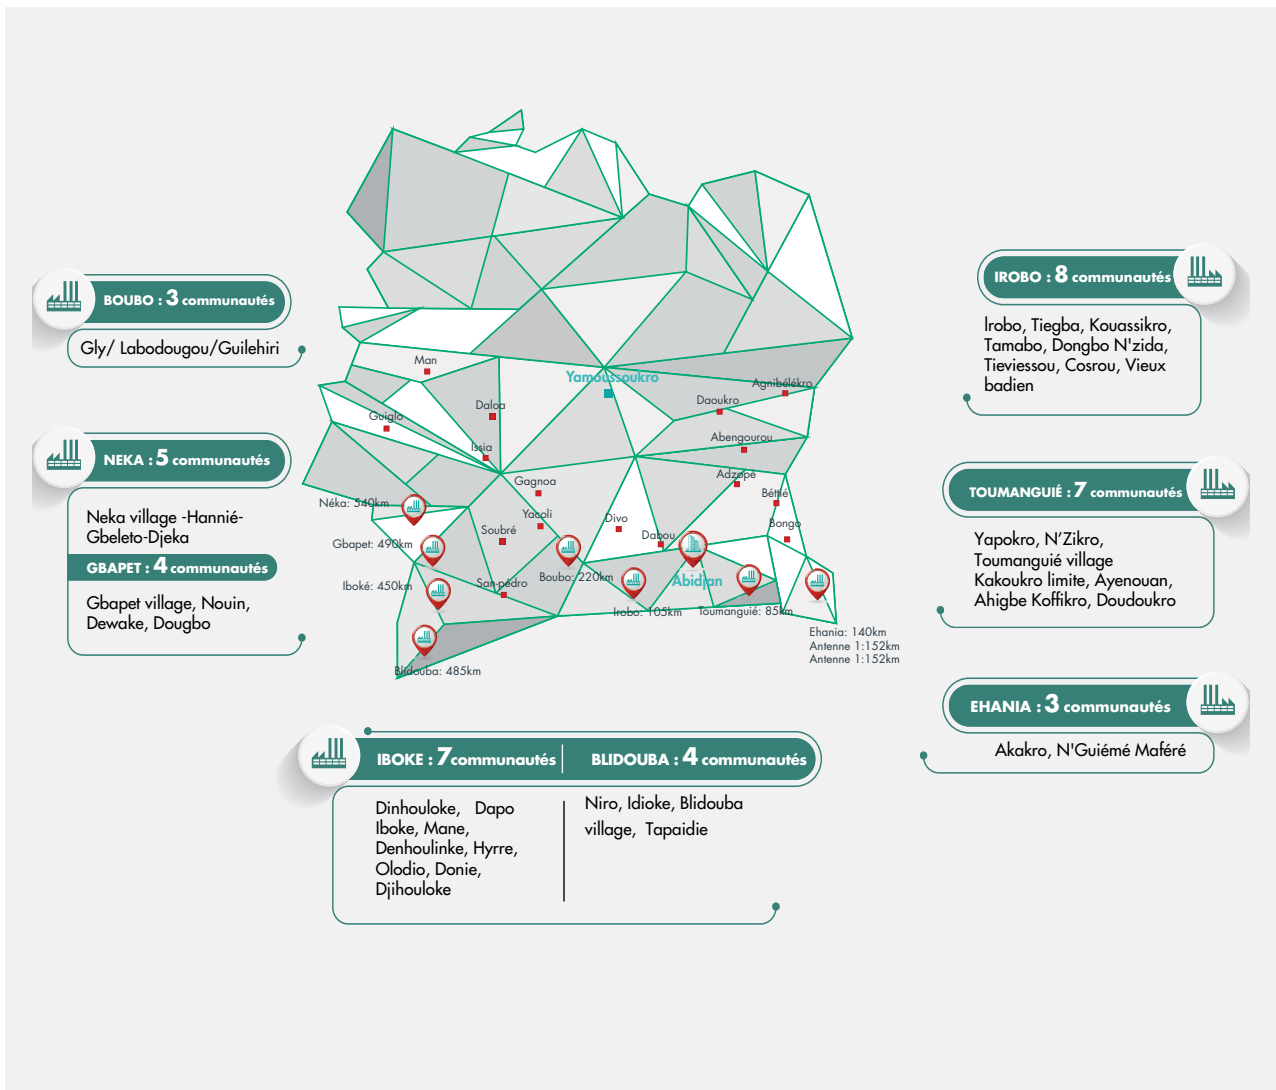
BOUBO : 3 communautés

Gly/ Labodougou/Guilehiri

NEKA : 5 communautés

Neka village -Hannié-Gbeleto-Djeka

GBAPET : 4 communautés

Gbapet village, Nouin, Dewake, Dougbo

IROBO : 8 communautés

Irobo, Tiegba, Kouassikro, Tamabo, Dongbo N'zida, Tieviessou, Cosrou, Vieux badien

TOUMANGUIÉ : 7 communautés

Yapokro, N'Zikro, Toumanguié village Kakoukro limite, Ayenouan, Ahigbe Koffikro, Doudoukro

EHANIA : 3 communautés

Akakro, N'Guiémé Maféré

IBOKE : 7communautés

Dinhouloke, Dapo Iboke, Mane, Denhoulinke, Hyrre, Olodio, Donie, Djihouloke

BLIDOUBA : 4 communautés

Niro, Idioke, Blidouba village, Tapaidie

Man
Yamoussoukro
Agnibilékro
Daloa
Daoukro
Guiglo
Abengourou
Issia
Gagnoa
Adzopé
Néka: 540km
Bettié
Yacoli
Divo
Bongo
Soubré
Gbapet: 490km
Dabou
Abidjan
San-pédro
Bouboi: 220km
Iboké: 450km
Irobo: 105km
Toumanguié: 85km
Ehania: 140km
Antenne 1:152km
Antenne 1:152km
Blidouba: 485km